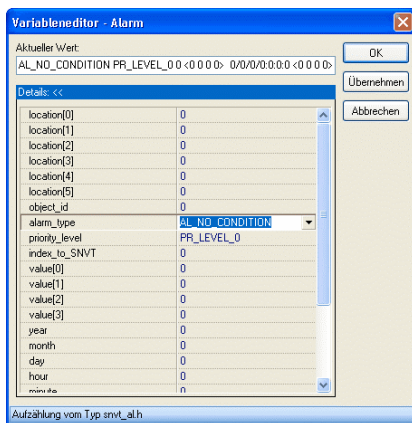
Variableneditor - Alarm

Aktueller Wert:

AL_NO_CONDITION PR_LEVEL_0 0 <0 0 0 0> 0/0/0/0:0:0:0 <0 0 0 0>

OK

Übernehmen

Abbrechen

Details: <<

| | |
|---|---|
| location[0] | 0 |
| location[1] | 0 |
| location[2] | 0 |
| location[3] | 0 |
| location[4] | 0 |
| location[5] | 0 |
| object_id | 0 |
| alarm_type | AL_NO_CONDITION |
| priority_level | PR_LEVEL_0 |
| index_to_SNVT | 0 |
| value[0] | 0 |
| value[1] | 0 |
| value[2] | 0 |
| value[3] | 0 |
| year | 0 |
| month | 0 |
| day | 0 |
| hour | 0 |
| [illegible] | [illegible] |

Aufzählung vom Typ snvt_al.h